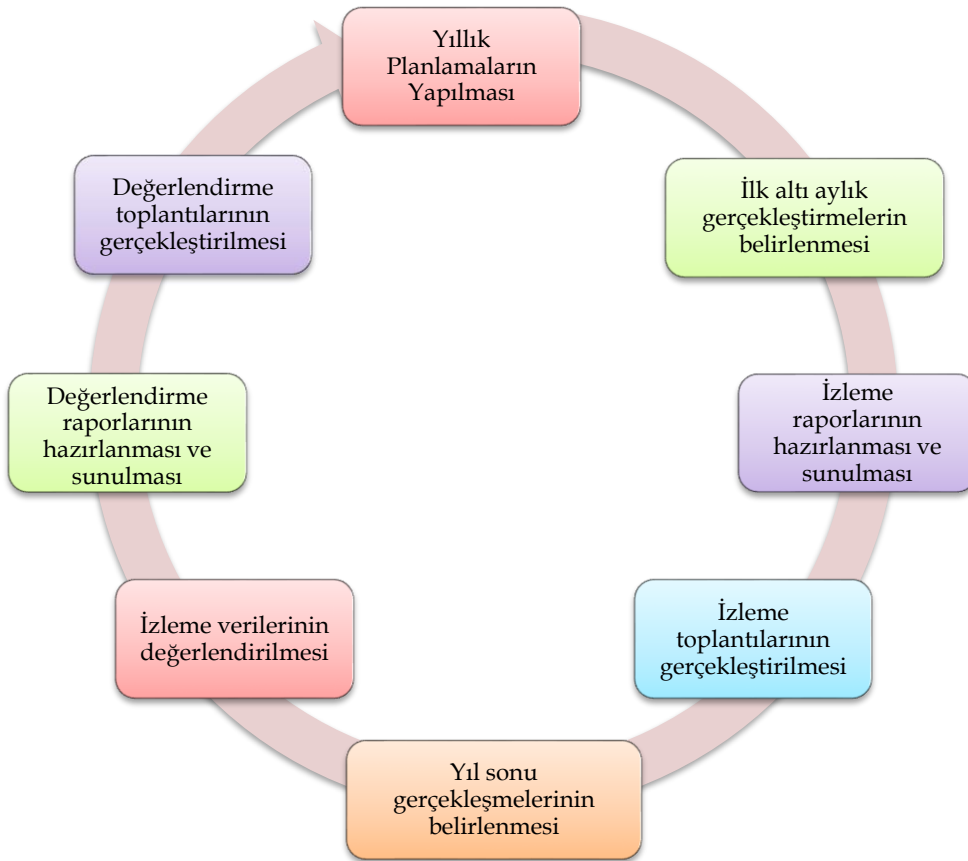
Yıllık Planlamaların Yapılması

İlk altı aylık gerçekleştirmelerin belirlenmesi

İzleme raporlarının hazırlanması ve sunulması

İzleme toplantılarının gerçekleştirilmesi

Yıl sonu gerçekleşmelerinin belirlenmesi

İzleme verilerinin değerlendirilmesi

Değerlendirme raporlarının hazırlanması ve sunulması

Değerlendirme toplantılarının gerçekleştirilmesi